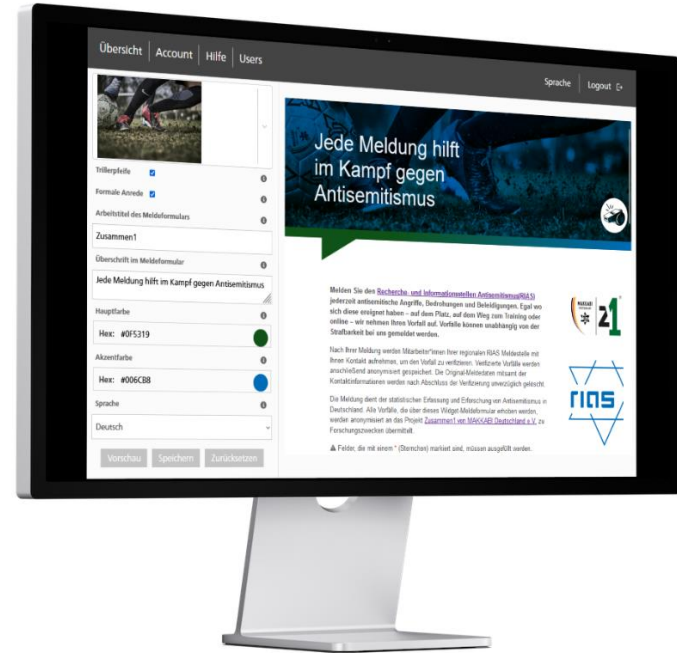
Übersicht | Account | Hilfe | Users

Sprache | Logout

Trillerpfeife

Formale Anrede

Arbeitstitel des Meldeformulars

Zusammen1

Überschrift im Meldeformular

Jede Meldung hilft im Kampf gegen Antisemitismus

Hauptfarbe

Hex: #0F5319

Akzentfarbe

Hex: #006CB8

Sprache

Deutsch

Vorschau Speichern Zurücksetzen

Jede Meldung hilft im Kampf gegen Antisemitismus

Melden Sie den Recherche- und Informationsstellen Antisemitismus(RIAS) jederzeit antisemitische Angriffe, Bedrohungen und Beleidigungen. Egal wo sich diese ereignet haben – auf dem Platz, auf dem Weg zum Training oder online – wir nehmen Ihren Vorfall auf. Vorfälle können unabhängig von der Strafbarkeit bei uns gemeldet werden.

Nach Ihrer Meldung werden Mitarbeiter*innen Ihrer regionalen RIAS Meldestelle mit Ihnen Kontakt aufnehmen, um den Vorfall zu verifizieren. Verifizierte Vorfälle werden anschließend anonymisiert gespeichert. Die Original-Meldedaten mitsamt der Kontaktinformationen werden nach Abschluss der Verifizierung unverzüglich gelöscht.

Die Meldung dient der statistischen Erfassung und Erforschung von Antisemitismus in Deutschland. Alle Vorfälle, die über dieses Widget-Meldeformular erhoben werden, werden anonymisiert an das Projekt Zusammen1 von MAKKABI Deutschland e.V. zu Forschungszwecken übermittelt.

Felder, die mit einem * (Sternchen) markiert sind, müssen ausgefüllt werden.

MAKKABI 21

RIAS